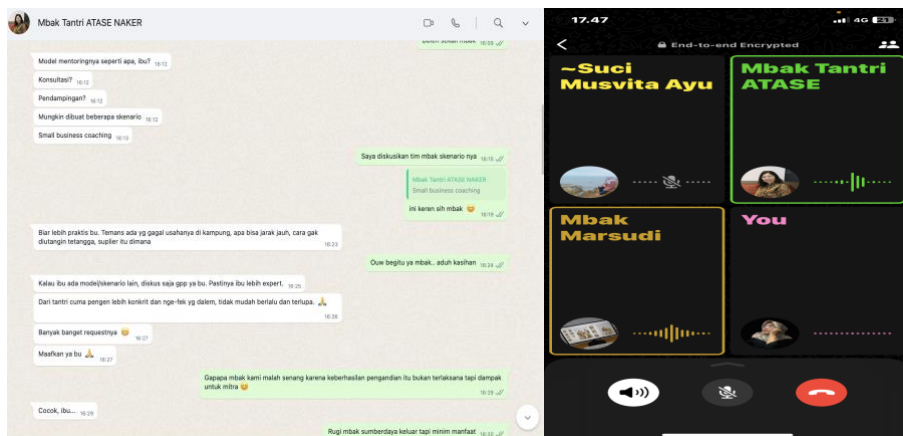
Mbak Tantri ATASE NAKER

Boleh sekali mbak 16:09

Model mentoringnya seperti apa, ibu? 16:12

Konsultasi? 16:12

Pendampingan? 16:12

Mungkin dibuat beberapa skenario 16:12

Small business coaching 16:13

Saya diskusikan tim mbak skenario nya 16:18

Mbak Tantri ATASE NAKER
Small business coaching

ini keren sih mbak 😊 16:18

Biar lebih praktis bu. Temans ada yg gagal usahanya di kampung, apa bisa jarak jauh, cara gak diutangin tetangga, suplier itu dimana 16:23

Ouw begitu ya mbak.. aduh kasihan 16:24

Kalau ibu ada model/skenario lain, diskus saja gpp ya bu. Pastinya ibu lebih expert. 16:25

Dari tantri cuma pengen lebih konkrit dan nge-fek yg dalem, tidak mudah berlalu dan terlupa. 🙏 16:26

Banyak banget requestnya 😊 16:27

Maafkan ya bu 🙏 16:27

Gapapa mbak kami malah senang karena keberhasilan pengandian itu bukan terlaksana tapi dampak untuk mitra 😊 16:29

Cocok, ibu... 16:29

Rugi mbak sumberdaya keluar tapi minim manfaat 16:30

17.47
4G
End-to-end Encrypted
~Suci Musvita Ayu
Mbak Tantri ATASE
Mbak Marsudi
You